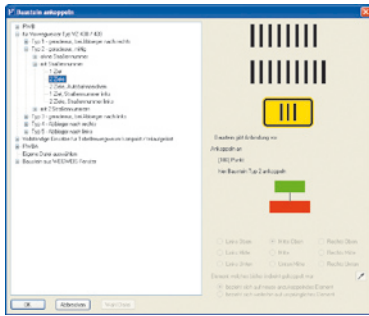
Baustein ankoppeln

PVB
für Vorwegweiser Typ VZ 438 / 439
Typ 1 - gerade aus, kein Abbieger nachrechts
Typ 2 - geradeaus, nach HINL
ohne Straßennummer
mit Straßennummer
1 Ziel
2 Ziele
2 Ziele, Autobahnzeichen
1 Ziel, Straßennummer links
2 Ziele, Straßennummer links
mit 2 Straßennummer
Typ 3 - geradeaus, kein Abbieger nachrechts
Typ 4 - Abbieger nach rechts
Typ 5 - Abbieger nach links
Auflistungs Ansicht für Tabellenwegweiser kompakt / rezugsgerät
PWBn
Eigene Datei auswählen
Baustein aus WEGWEIS Vorlage

Baustein gibt Anbindung an
Ankoppeln an
[360] Pwbi
Von Baustein Typ 2 ankoppeln

Links Oben
Mitte Oben
Rechts Oben
Links
Mitte
Rechts
Links Unten
Unten Mitte
Rechts Unten

Element welches Maße ankoppelt ist
Bezieht sich auf neues ankoppelndes Element
Bezieht sich auf unteres am anzuzeigenden Element

OK
Abbrechen
Hilfe